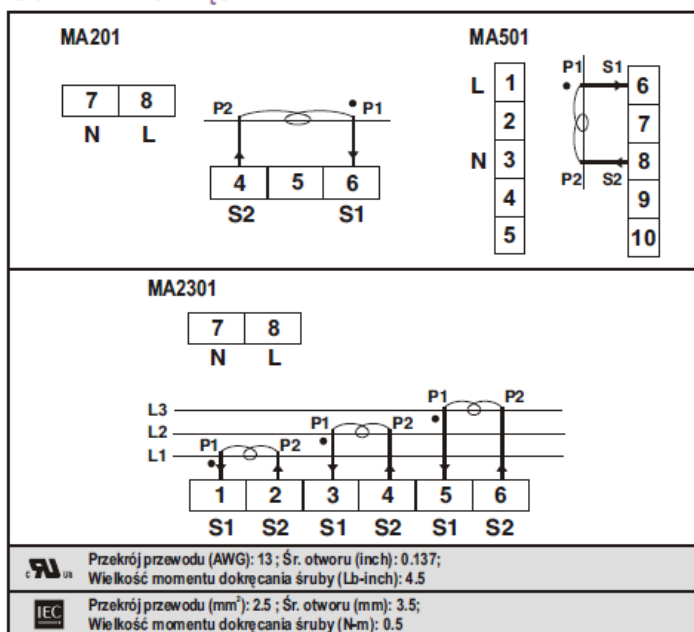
MA201

| 7 | 8 |
|---|---|
| N | L |

P2 P1

| 4 | 5 | 6 |
|---|---|---|
| S2 | | S1 |

MA501

L 1
2
N 3
4
5

P1 S1
P2 S2

6
7
8
9
10

MA2301

| 7 | 8 |
|---|---|
| N | L |

L3
L2
L1

P1 P2 P1 P2 P1 P2

| 1 | 2 | 3 | 4 | 5 | 6 |
|---|---|---|---|---|---|
| S1 | S2 | S1 | S2 | S1 | S2 |

c UL us Przekrój przewodu (AWG): 13 ; Śr. otworu (inch): 0.137;
Wielkość momentu dokręcania śruby (Lb-inch): 4.5

IEC Przekrój przewodu (mm$^2$): 2.5 ; Śr. otworu (mm): 3.5;
Wielkość momentu dokręcania śruby (N-m): 0.5